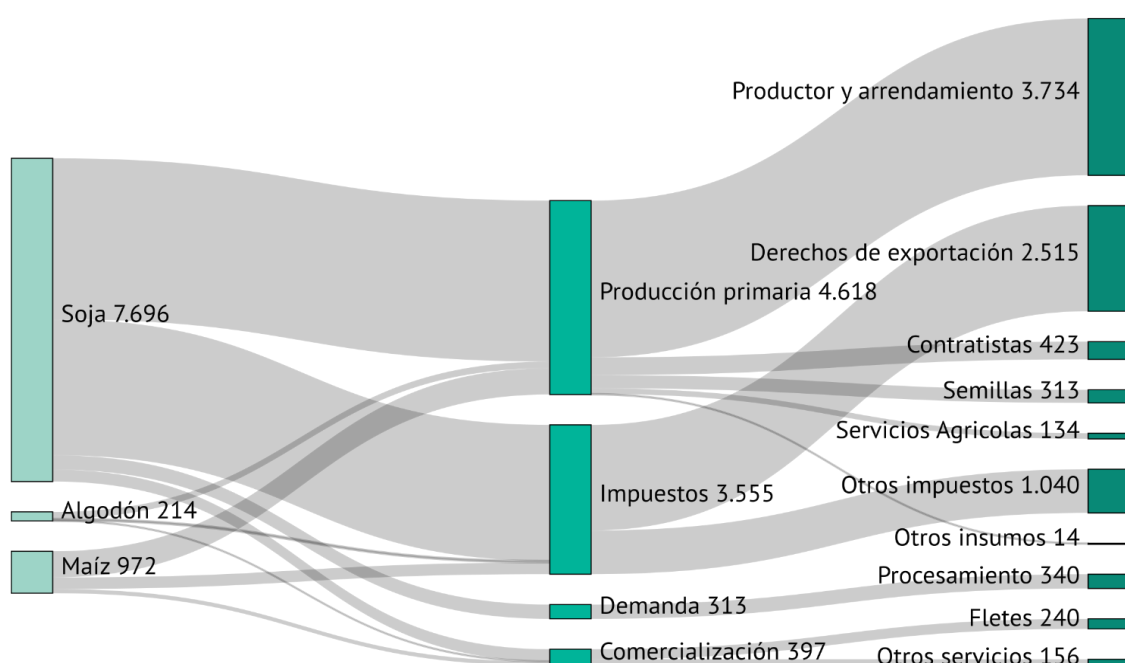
Productor y arrendamiento 3.734

Derechos de exportación 2.515

Producción primaria 4.618

Soja 7.696

Contratistas 423

Semillas 313

Servicios Agricolas 134

Impuestos 3.555

Otros impuestos 1.040

Algodón 214

Otros insumos 14

Maíz 972

Procesamiento 340

Demanda 313

Fletes 240

Comercialización 397

Otros servicios 156